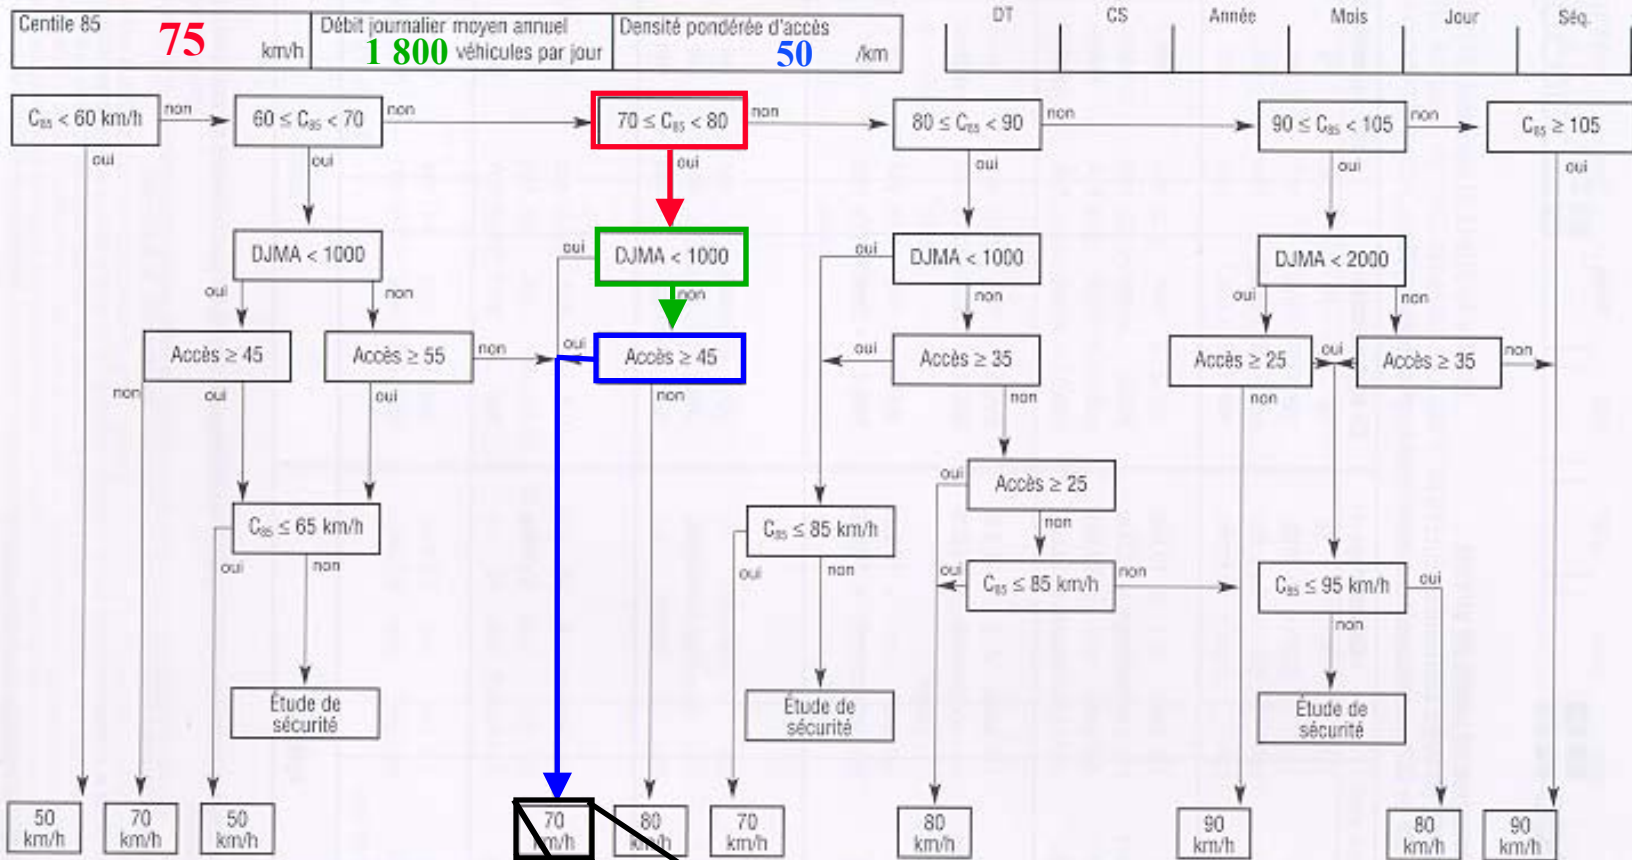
| Centile 85 75 km/h | Débit journalier moyen annuel 1 800 véhicules par jour | Densité pondérée d'accès 50 /km |
|---|---|---|

| DT | CS | Année | Mois | Jour | Séq. |
|---|---|---|---|---|---|

$C_{85} < 60$ km/h non oui

$60 \leq C_{85} < 70$ non oui

$70 \leq C_{85} < 80$ non oui

$80 \leq C_{85} < 90$ non oui

$90 \leq C_{85} < 105$ non oui

$C_{85} \geq 105$ oui

DJMA < 1000 oui non

oui DJMA < 1000 non

oui DJMA < 1000 non

DJMA < 2000 oui non

Accès ≥ 45 non oui

Accès ≥ 55 non oui

oui Accès ≥ 45 non

oui Accès ≥ 35 non

Accès ≥ 25 non

oui Accès ≥ 35 non

oui Accès ≥ 25 non

$C_{85} \leq 65$ km/h oui non

$C_{85} \leq 85$ km/h oui non

oui $C_{85} \leq 85$ km/h non

$C_{85} \leq 95$ km/h oui non

Étude de sécurité

Étude de sécurité

Étude de sécurité

50 km/h

70 km/h

50 km/h

70 km/h

80 km/h

70 km/h

80 km/h

90 km/h

80 km/h

90 km/h